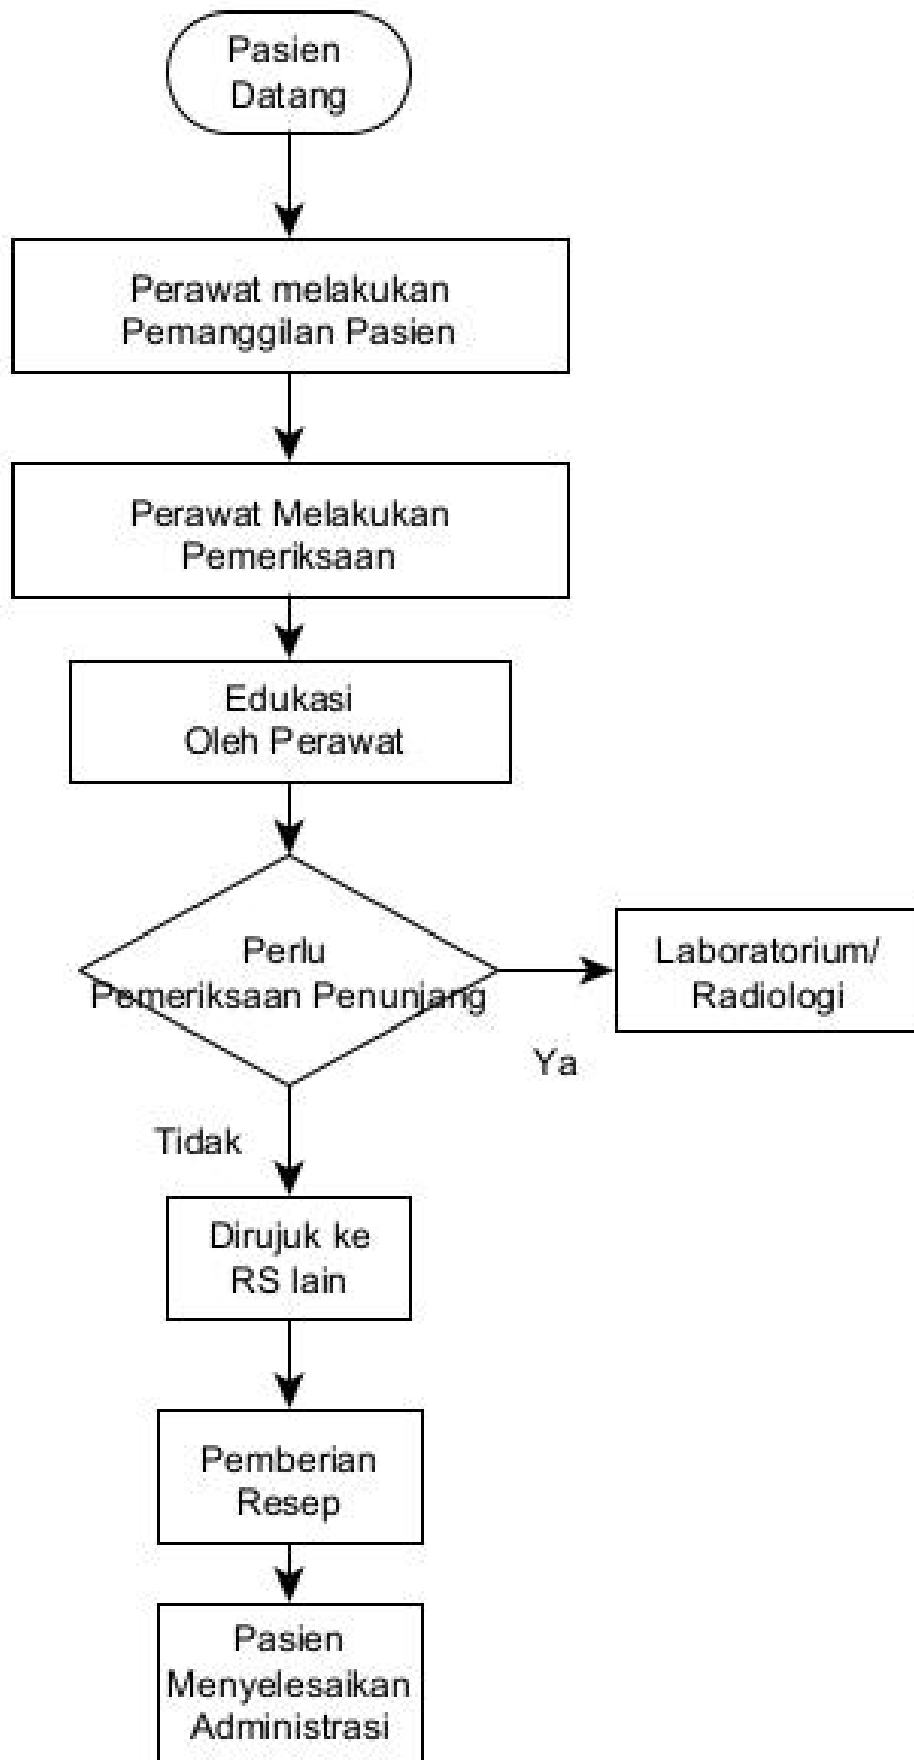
Pasien Datang

Perawat melakukan Pemanggilan Pasien

Perawat Melakukan Pemeriksaan

Edukasi Oleh Perawat

Perlu Pemeriksaan Penunjang

Laboratorium/ Radiologi

Ya

Tidak

Dirujuk ke RS lain

Pemberian Resep

Pasien Menyelesaikan Administrasi